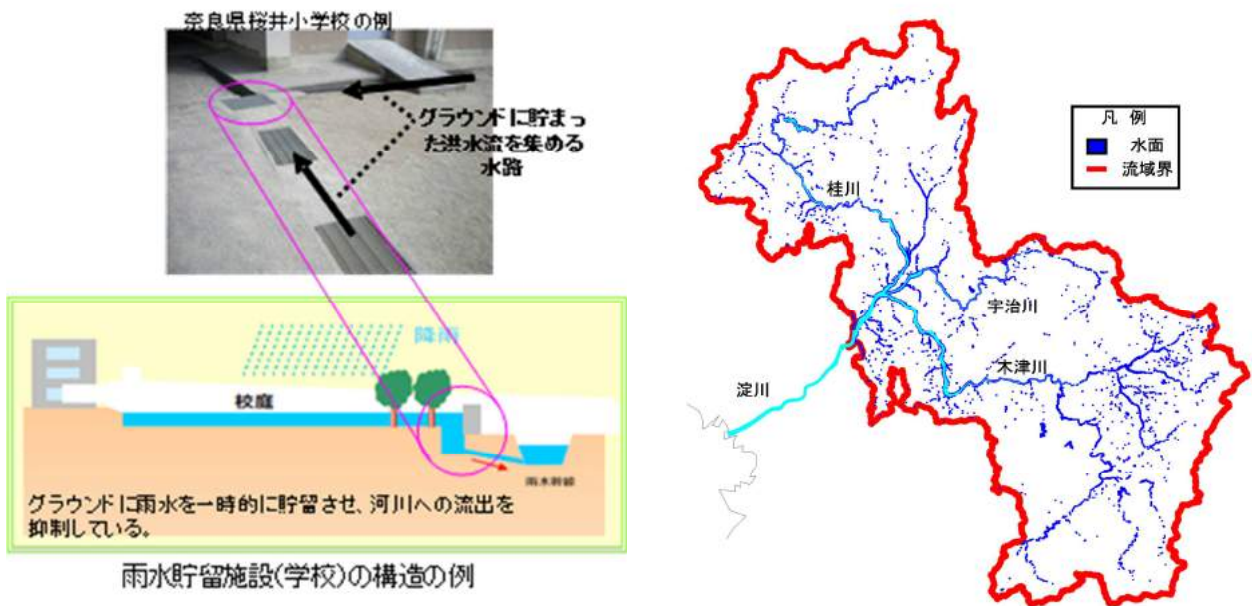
奈良県桜井小学校の例

グラウンドに貯まった洪水流を集める水路

降雨

校庭

雨水幹線

グラウンドに雨水を一時的に貯留させ、河川への流出を抑制している。

雨水貯留施設(学校)の構造の例

凡 例
水面
流域界

桂川
宇治川
木津川
淀川